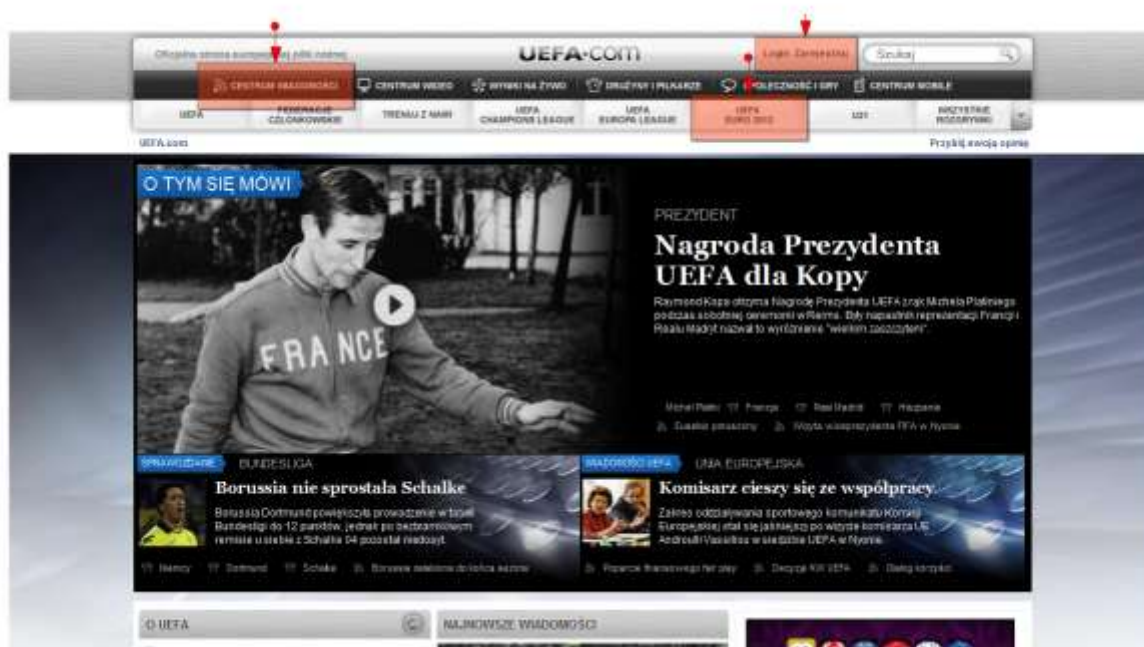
Oficjalna strona europejskiej piłki nożnej

UEFA.com

Login Zarejestruj

Szukaj

CENTRUM WIADOMOŚCI | CENTRUM WIDEO | WYNIKI NA ŻYWO | DRUŻYNY I PIŁKARZE | SPOŁECZNOŚĆ I GRY | CENTRUM MOBILE

UEFA | FEDERACJE CZŁONKOWSKIE | TRENUJ Z NAMI | UEFA CHAMPIONS LEAGUE | UEFA EUROPA LEAGUE | UEFA EURO 2012 | U21 | WSZYSTKIE ROZGRYWKI

UEFA.com

Przyślij swoją opinię

O TYM SIĘ MÓWI

FRANCE

PREZYDENT

Nagroda Prezydenta UEFA dla Kopy

Raymond Kopa otrzyma Nagrodę Prezydenta UEFA z rąk Michela Platiniego podczas sobotniej ceremonii w Reims. Były napastnik reprezentacji Francji i Realu Madryt nazwał to wyróżnienie "wielkim zaszczytem".

Michel Platini | Francja | Real Madryt | Hiszpania

Zwiastun prasowy | Wizyta wiceprezydenta FIFA w Nyonie

SPRAWOZDANIE | BUNDESLIGA

Borussia nie sprostała Schalke

Borussia Dortmund powiększyła prowadzenie w tabeli Bundesligi do 12 punktów, jednak po bezbramkowym remisie u siebie z Schalke 04 pozostał niedosyt.

Niemcy | Dortmund | Schalke | Borussia zdeterminowana do końca sezonu

WIADOMOŚCI UEFA | UNIA EUROPEJSKA

Komisarz cieszy się ze współpracy

Zakres oddziaływania sportowego komunikatu Komisji Europejskiej stał się jaśniejszy po wizycie komisarza UE Androulli Vassiliou w siedzibie UEFA w Nyonie.

Poparcie finansowego fair play | Decyzje KW UEFA | Dialog korzyści

O UEFA

NAJNOWSZE WIADOMOŚCI